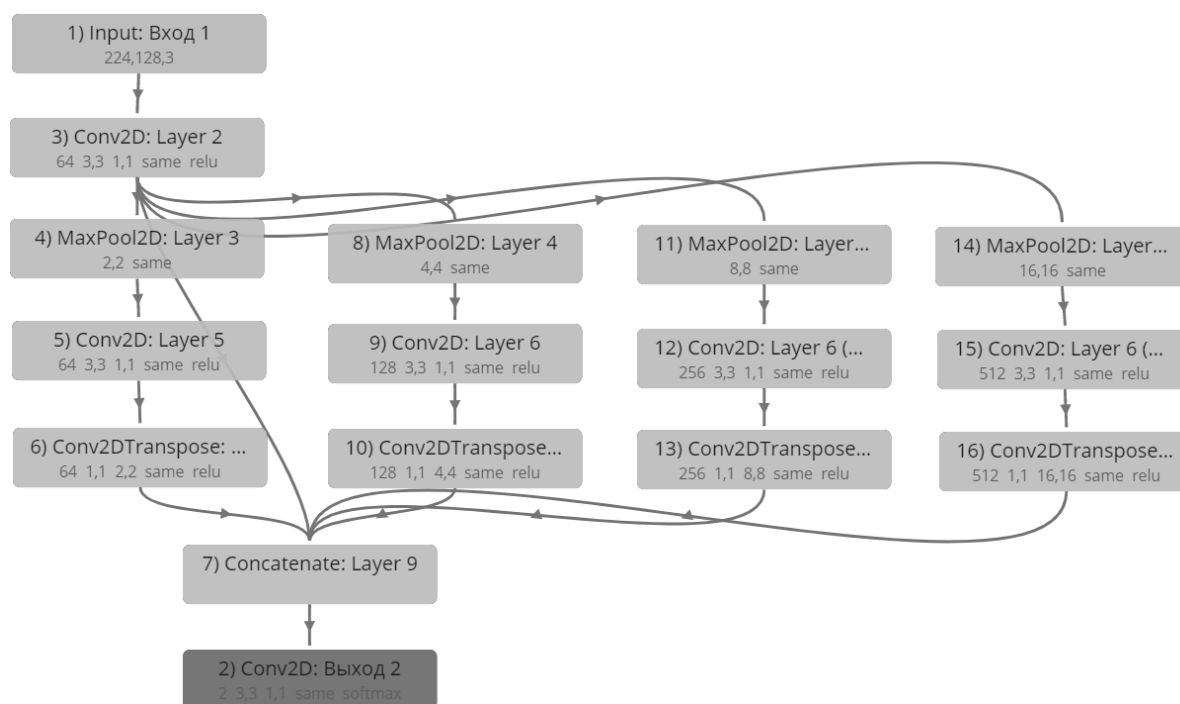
1) Input: Вход 1
224,128,3

3) Conv2D: Layer 2
64 3,3 1,1 same relu

4) MaxPool2D: Layer 3
2,2 same

5) Conv2D: Layer 5
64 3,3 1,1 same relu

6) Conv2DTranspose: ...
64 1,1 2,2 same relu

8) MaxPool2D: Layer 4
4,4 same

9) Conv2D: Layer 6
128 3,3 1,1 same relu

10) Conv2DTranspose...
128 1,1 4,4 same relu

11) MaxPool2D: Layer...
8,8 same

12) Conv2D: Layer 6 (...
256 3,3 1,1 same relu

13) Conv2DTranspose...
256 1,1 8,8 same relu

14) MaxPool2D: Layer...
16,16 same

15) Conv2D: Layer 6 (...
512 3,3 1,1 same relu

16) Conv2DTranspose...
512 1,1 16,16 same relu

7) Concatenate: Layer 9

2) Conv2D: Выход 2
2 3,3 1,1 same softmax